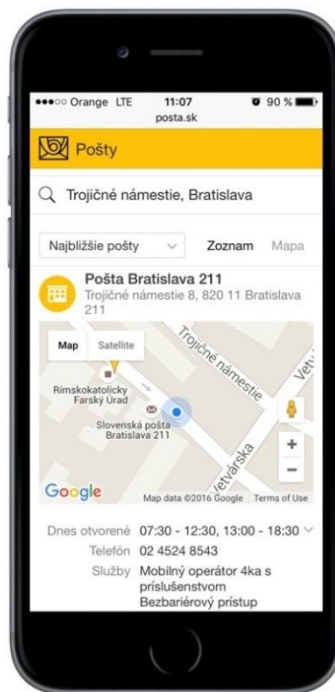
●●●○○ Orange LTE 11:07 90 %
posta.sk

Pošty

Trojičné námestie, Bratislava

Najbližšie pošty

Zoznam Mapa

Pošta Bratislava 211
Trojičné námestie 8, 820 11 Bratislava 211

Map Satellite

Trojičné námestie

Rímskokatolícky Farský Úrad

Slovenská pošta Bratislava 211

Vetvárska

Vet

+
−

Google

Map data ©2016 Google Terms of Use

Dnes otvorené 07:30 - 12:30, 13:00 - 18:30

Telefón 02 4524 8543

Služby Mobilný operátor 4ka s príslušenstvom
Bezbariérový prístup